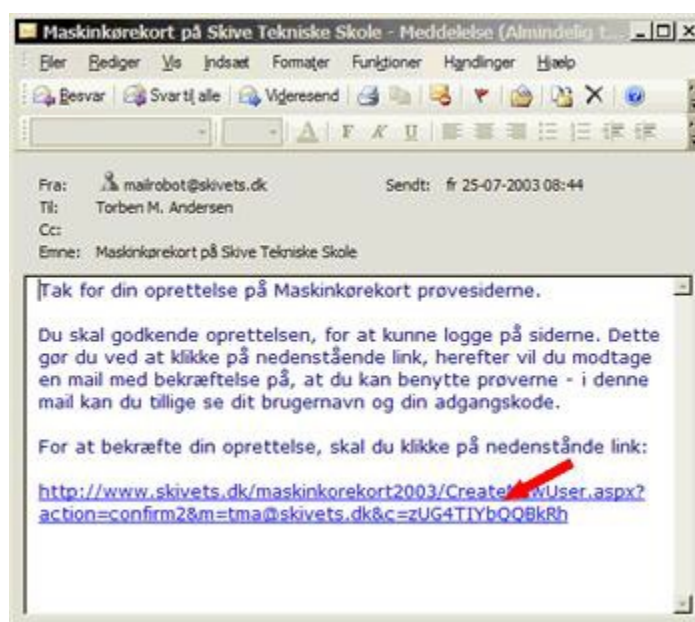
Maskinkørekort på Skive Tekniske Skole - Meddelelse (Almindelig t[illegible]

Filer Rediger Vis Indsæt Formater Funktioner Handlinger Hjælp

Besvar Svar til alle Videresend

Fra: mailrobot@skivets.dk Sendt: fr 25-07-2003 08:44
Til: Torben M. Andersen
Cc:
Emne: Maskinkørekort på Skive Tekniske Skole

Tak for din oprettelse på Maskinkørekort prøvesiderne.

Du skal godkende oprettelsen, for at kunne logge på siderne. Dette gør du ved at klikke på nedenstående link, herefter vil du modtage en mail med bekræftelse på, at du kan benytte prøverne - i denne mail kan du tillige se dit brugernavn og din adgangskode.

For at bekræfte din oprettelse, skal du klikke på nedenstånde link:

http://www.skivets.dk/maskinkorekort2003/Create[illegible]wUser.aspx?action=confirm2&m=tma@skivets.dk&c=zUG4TIYbQQBkRh